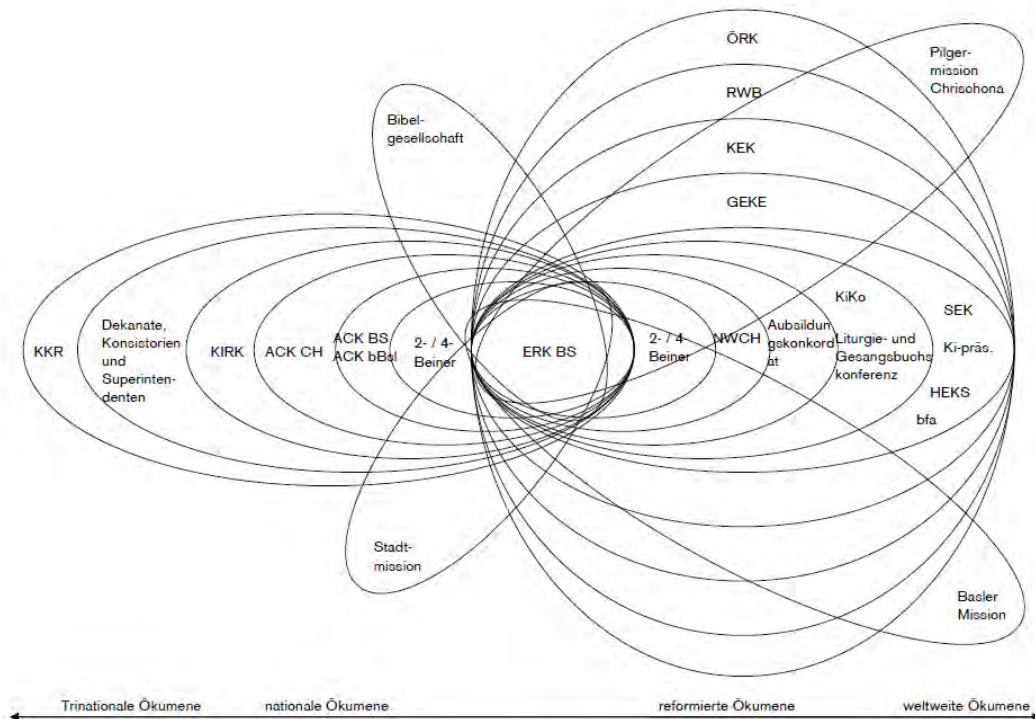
ÖRK

Pilgermission Chrischona

RWB

Bibelgesellschaft

KEK

GEKE

KiKo

SEK

KKR

Dekanate, Konsistorien und Superintendenten

KIRK

ACK CH

ACK BS ACK bBsl

2- / 4-Beiner

ERK BS

2- / 4-Beiner

NWCH

Ausbildungskonkordat

Liturgie- und Gesangsbuchskonferenz

Ki-präs.

HEKS

bfa

Stadtmission

Basler Mission

Trinationale Ökumene

nationale Ökumene

reformierte Ökumene

weltweite Ökumene